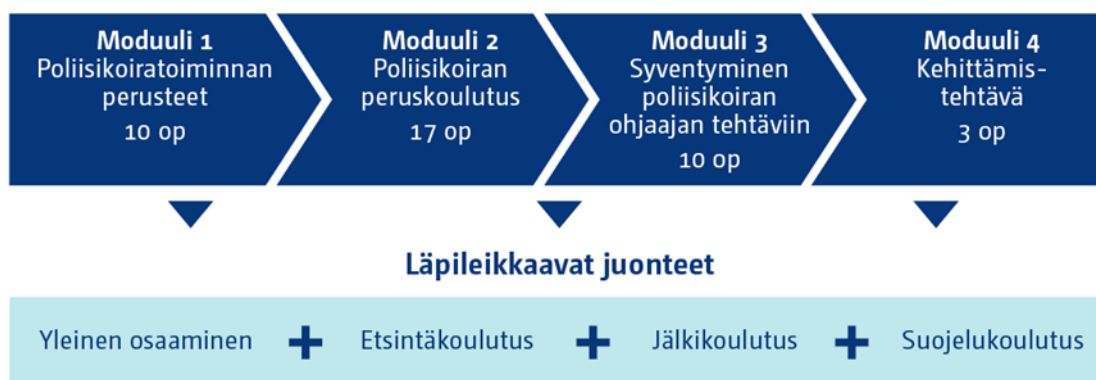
Moduuli 1
Poliisikoiratoiminnan perusteet
10 op

Moduuli 2
Poliisikoiran peruskoulutus
17 op

Moduuli 3
Syventyminen poliisikoiran ohjaajan tehtäviin
10 op

Moduuli 4
Kehittämis-tehtävä
3 op

Läpileikkaavat juonteet

Yleinen osaaminen + Etsintäkoulutus + Jälkikoulutus + Suojelukoulutus